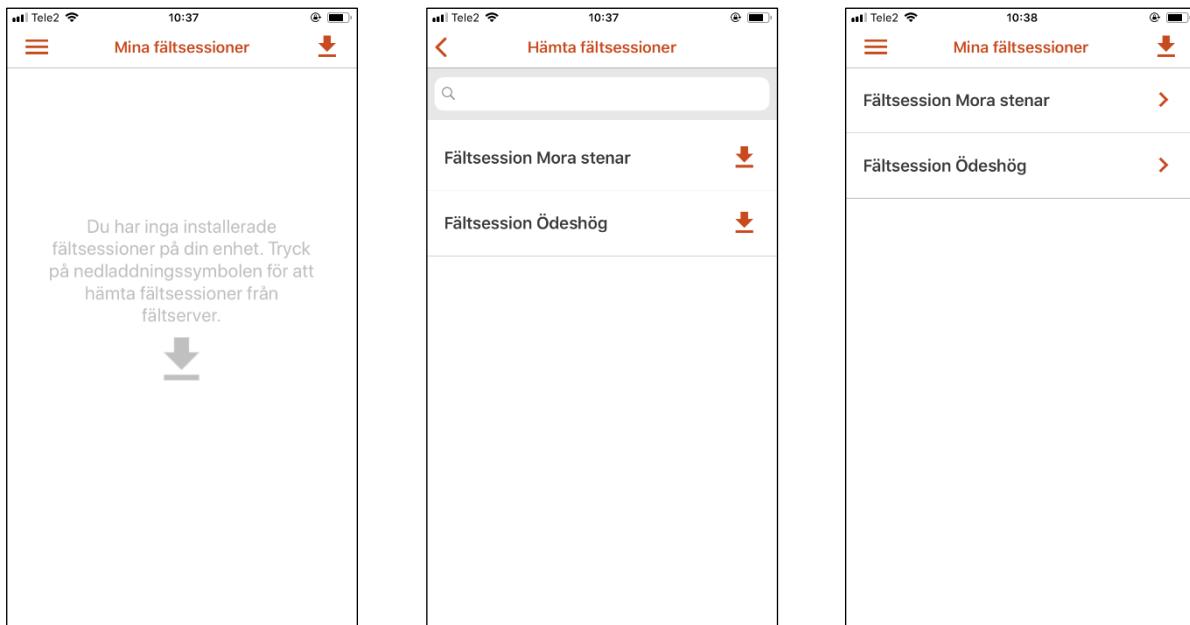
Tele2 10:37

Mina fältsessioner

Du har inga installerade fältsessioner på din enhet. Tryck på nedladdningssymbolen för att hämta fältsessioner från fältserver.

Tele2 10:37

Hämta fältsessioner

Fältsession Mora stenar

Fältsession Ödeshög

Tele2 10:38

Mina fältsessioner

Fältsession Mora stenar

Fältsession Ödeshög